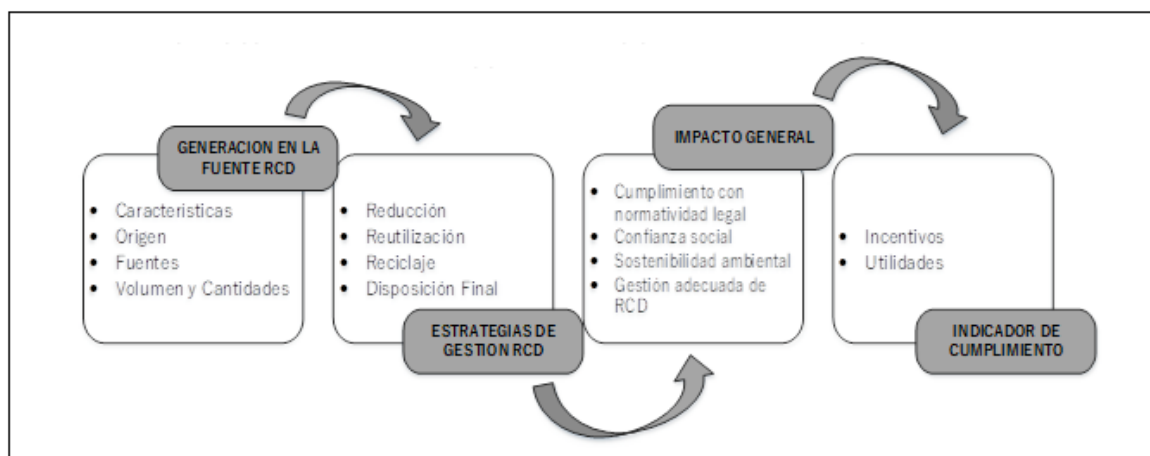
GENERACION EN LA FUENTE RCD

- Caracteristicas
- Origen
- Fuentes
- Volumen y Cantidades

- Reducción
- Reutilización
- Reciclaje
- Disposición Final

ESTRATEGIAS DE GESTION RCD

IMPACTO GENERAL

- Cumplimiento con normatividad legal
- Confianza social
- Sostenibilidad ambiental
- Gestión adecuada de RCD

- Incentivos
- Utilidades

INDICADOR DE CUMPLIMIENTO